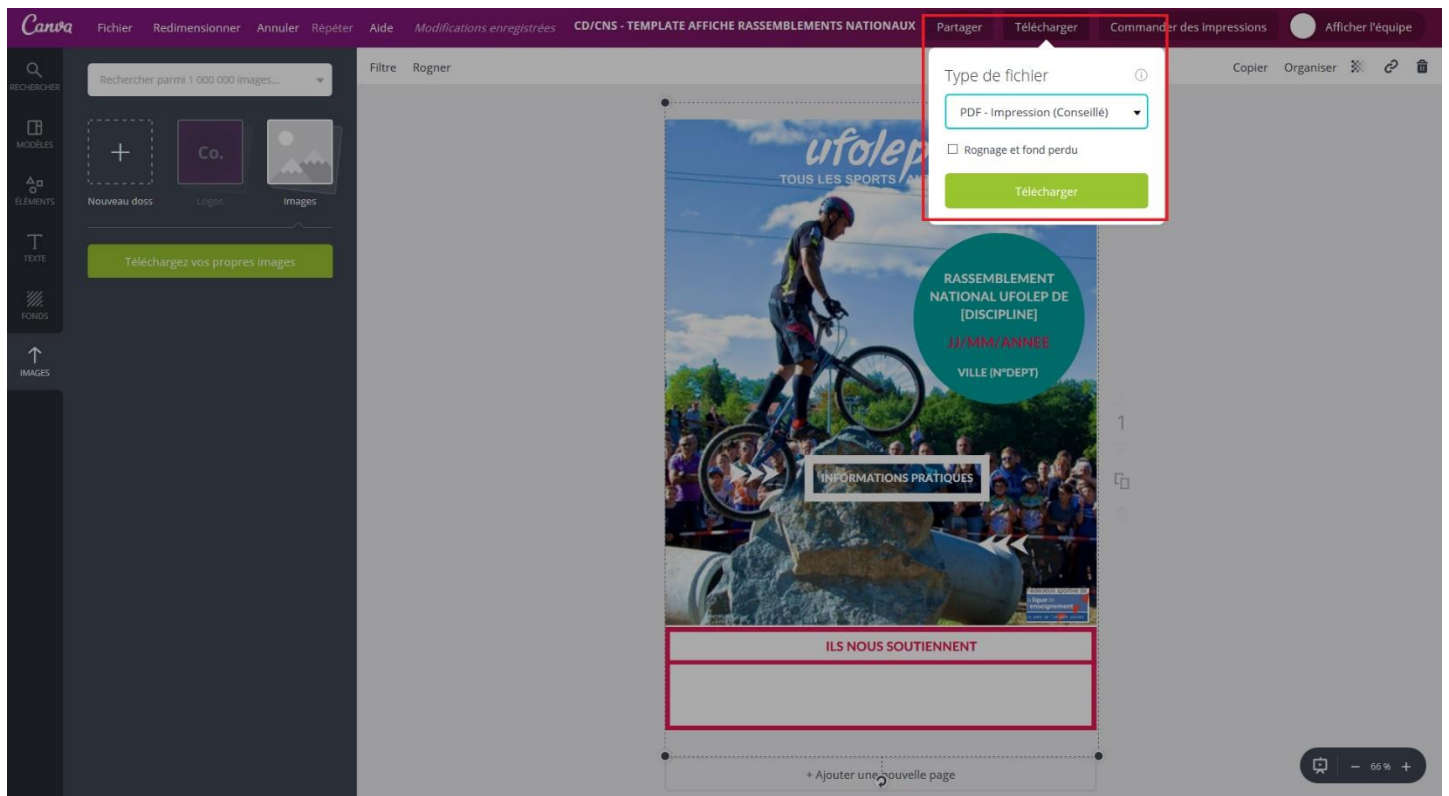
Canva Fichier Redimensionner Annuler Répéter Aide Modifications enregistrées CD/CNS - TEMPLATE AFFICHE RASSEMBLEMENTS NATIONAUX Partager Télécharger Commander des impressions Afficher l'équipe

RECHERCHER
MODÈLES
ÉLÉMENTS
TEXTE
FONDS
IMAGES

Rechercher parmi 1 000 000 images...

Nouveau doss
Co.
Logos
Images

Téléchargez vos propres images

Filtre Rogner

Copier Organiser

Type de fichier
PDF - Impression (Conseillé)
Rognage et fond perdu
Télécharger

ufolep
TOUS LES SPORTS AU

RASSEMBLEMENT NATIONAL UFOLEP DE [DISCIPLINE]
JJ/MM/ANNÉE
VILLE (N°DEPT)

INFORMATIONS PRATIQUES

ligue de l'enseignement

ILS NOUS SOUTIENNENT

1

+ Ajouter une nouvelle page

66 %